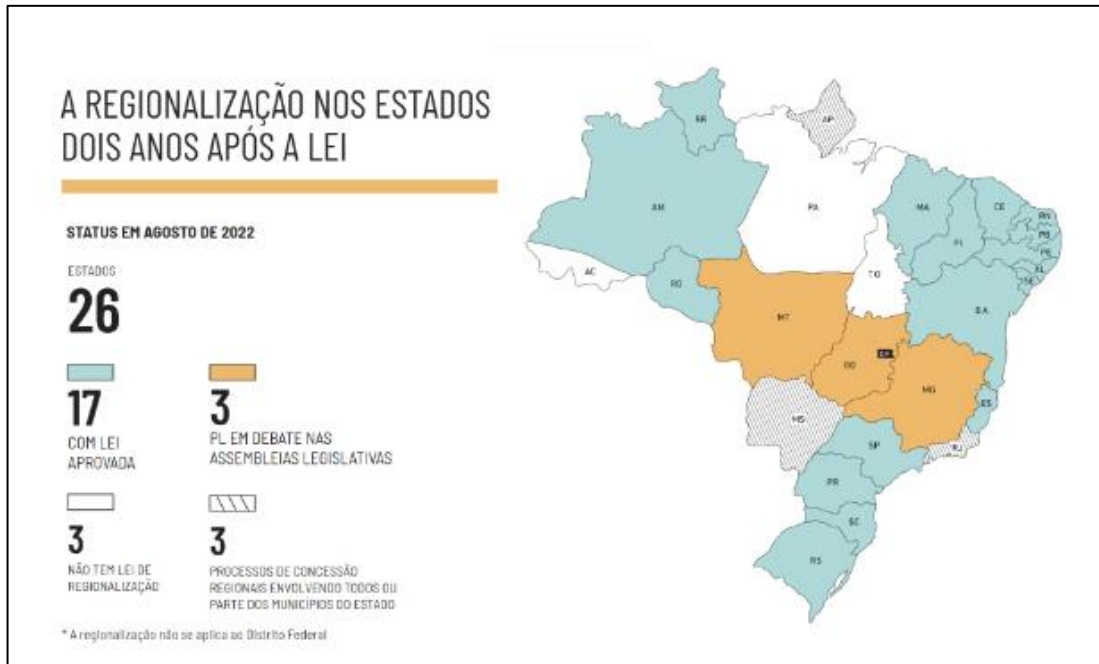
A REGIONALIZAÇÃO NOS ESTADOS DOIS ANOS APÓS A LEI

STATUS EM AGOSTO DE 2022

ESTADOS

26

17

COM LEI APROVADA

3

PL EM DEBATE NAS ASSEMBLEIAS LEGISLATIVAS

3

NÃO TEM LEI DE REGIONALIZAÇÃO

3

PROCESSOS DE CONCESSÃO REGIONAIS ENVOLVENDO TODOS OU PARTE DOS MUNICIPIOS DO ESTADO

* A regionalização não se aplica ao Distrito Federal

RR
AP
AM
PA
MA
CE
RN
PB
PE
AL
SE
PI
AC
RO
TO
MT
BA
DF
GO
MG
MS
ES
SP
RJ
PR
SC
RS